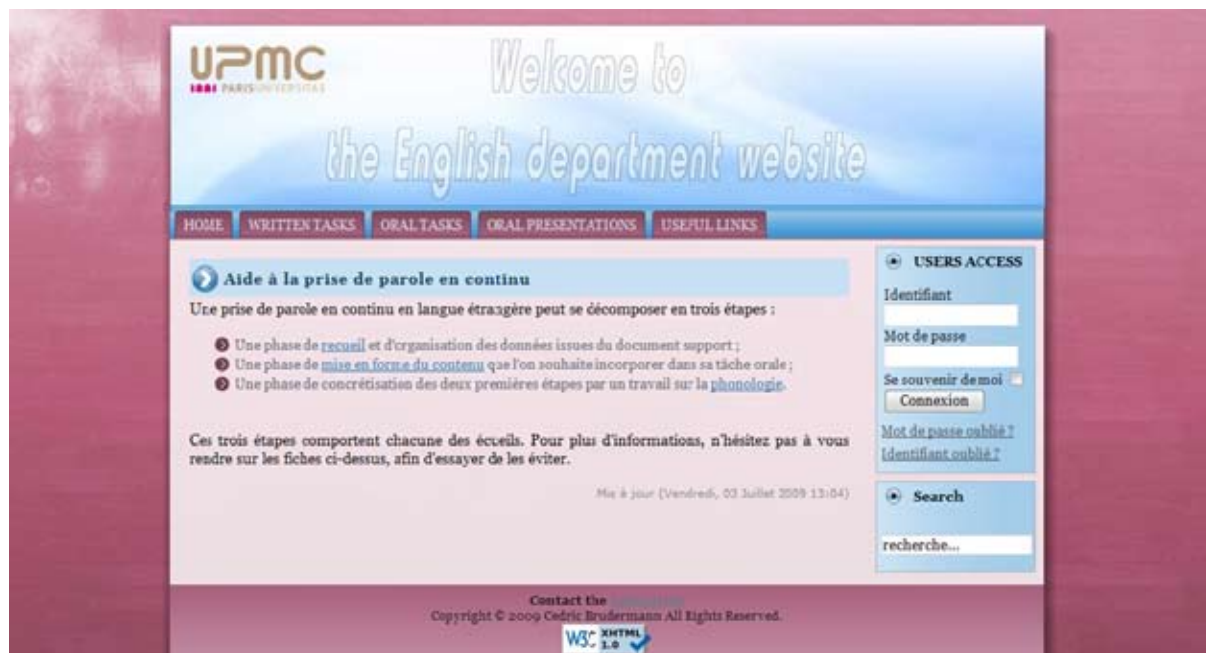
UPMC
PARIS UNIVERSITAS

Welcome to
the English department website

HOME | WRITTEN TASKS | ORAL TASKS | ORAL PRESENTATIONS | USEFUL LINKS

Aide à la prise de parole en continu

Une prise de parole en continu en langue étrangère peut se décomposer en trois étapes :

Une phase de recueil et d'organisation des données issues du document support ;
Une phase de mise en forme du contenu que l'on souhaite incorporer dans sa tâche orale ;
Une phase de concrétisation des deux premières étapes par un travail sur la phonologie.

Ces trois étapes comportent chacune des écueils. Pour plus d'informations, n'hésitez pas à vous rendre sur les fiches ci-dessus, afin d'essayer de les éviter.

Mis à jour (Vendredi, 03 Juillet 2009 13:04)

USERS ACCESS
Identifiant
Mot de passe
Se souvenir de moi
Connexion
Mot de passe oublié ?
Identifiant oublié ?

Search
recherche...

Contact the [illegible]
Copyright © 2009 Cedric Brudermann All Rights Reserved.
W3C XHTML 1.0